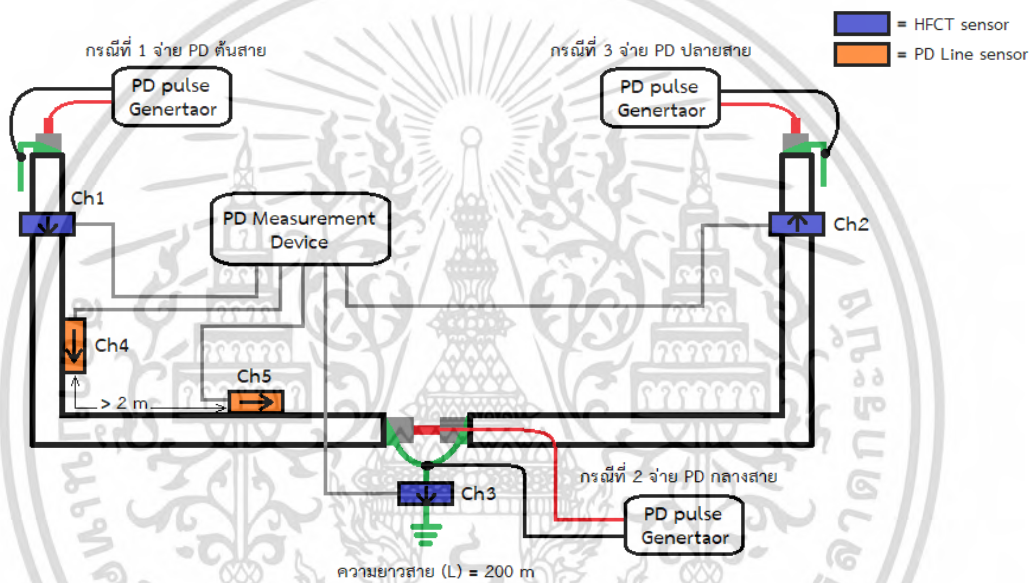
= HFCT sensor
= PD Line sensor

กรณีที่ 1 จ่าย PD ต้นสาย
PD pulse Genertaor

กรณีที่ 3 จ่าย PD ปลายสาย
PD pulse Genertaor

Ch1
PD Measurement Device
Ch2

Ch4
Ch5
> 2 m.

กรณีที่ 2 จ่าย PD กลางสาย
Ch3
PD pulse Genertaor

ความยาวสาย (L) = 200 m